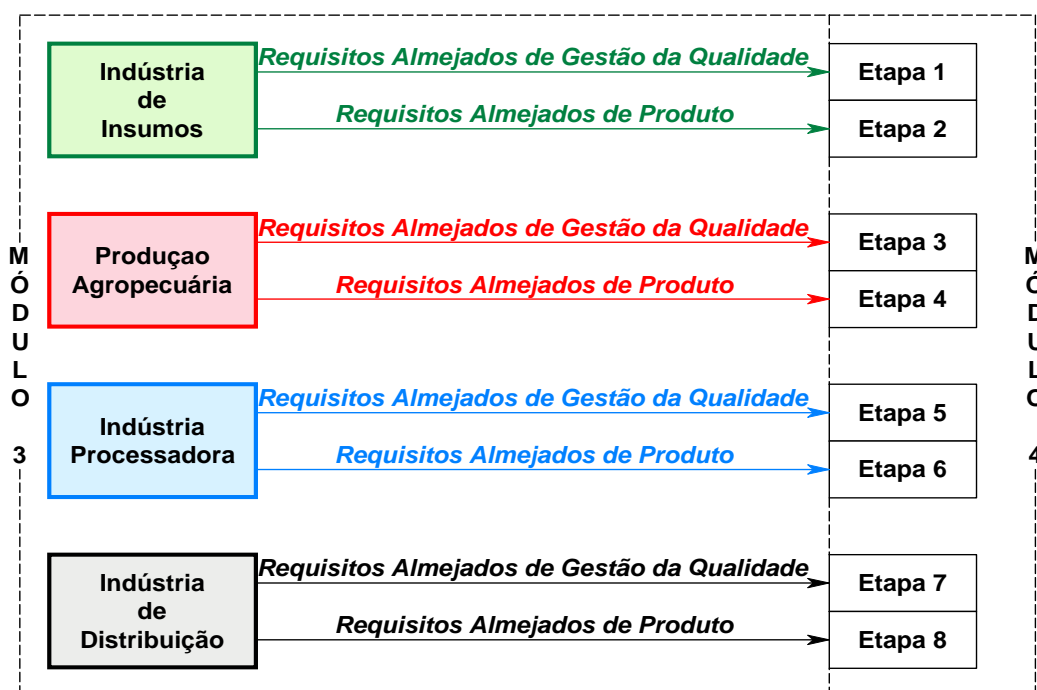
M
Ó
D
U
L
O

3

Indústria de Insumos

Requisitos Almejados de Gestão da Qualidade

Requisitos Almejados de Produto

Etapa 1

Etapa 2

Produçao Agropecuária

Requisitos Almejados de Gestão da Qualidade

Requisitos Almejados de Produto

Etapa 3

Etapa 4

Indústria Processadora

Requisitos Almejados de Gestão da Qualidade

Requisitos Almejados de Produto

Etapa 5

Etapa 6

Indústria de Distribuição

Requisitos Almejados de Gestão da Qualidade

Requisitos Almejados de Produto

Etapa 7

Etapa 8

M
Ó
D
U
L
O

4